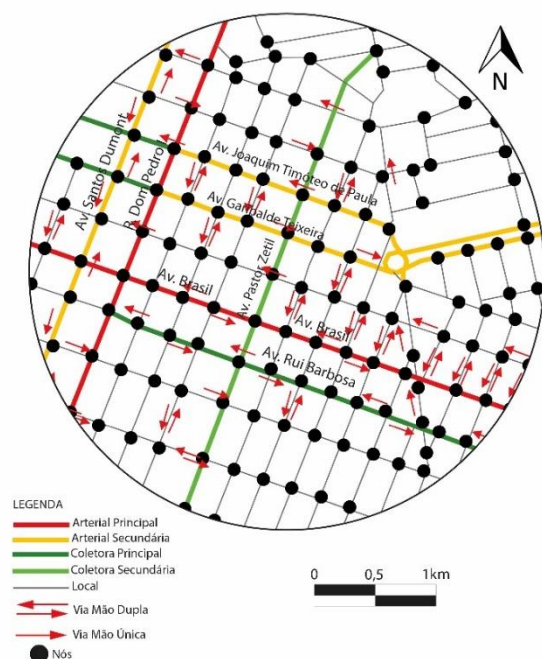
N

Av. Joaquim Timoteo de Paula
Av. Gabalde Teixeira
Av. Santos Dumont
R. Dom Pedro
Av. Brasil
Av. Pastor Zetil
Av. Brasil
Av. Rui Barbosa

LEGENDA
Arterial Principal
Arterial Secundária
Coletora Principal
Coletora Secundária
Local
Via Mão Dupla
Via Mão Única
Nós

0 0,5 1km